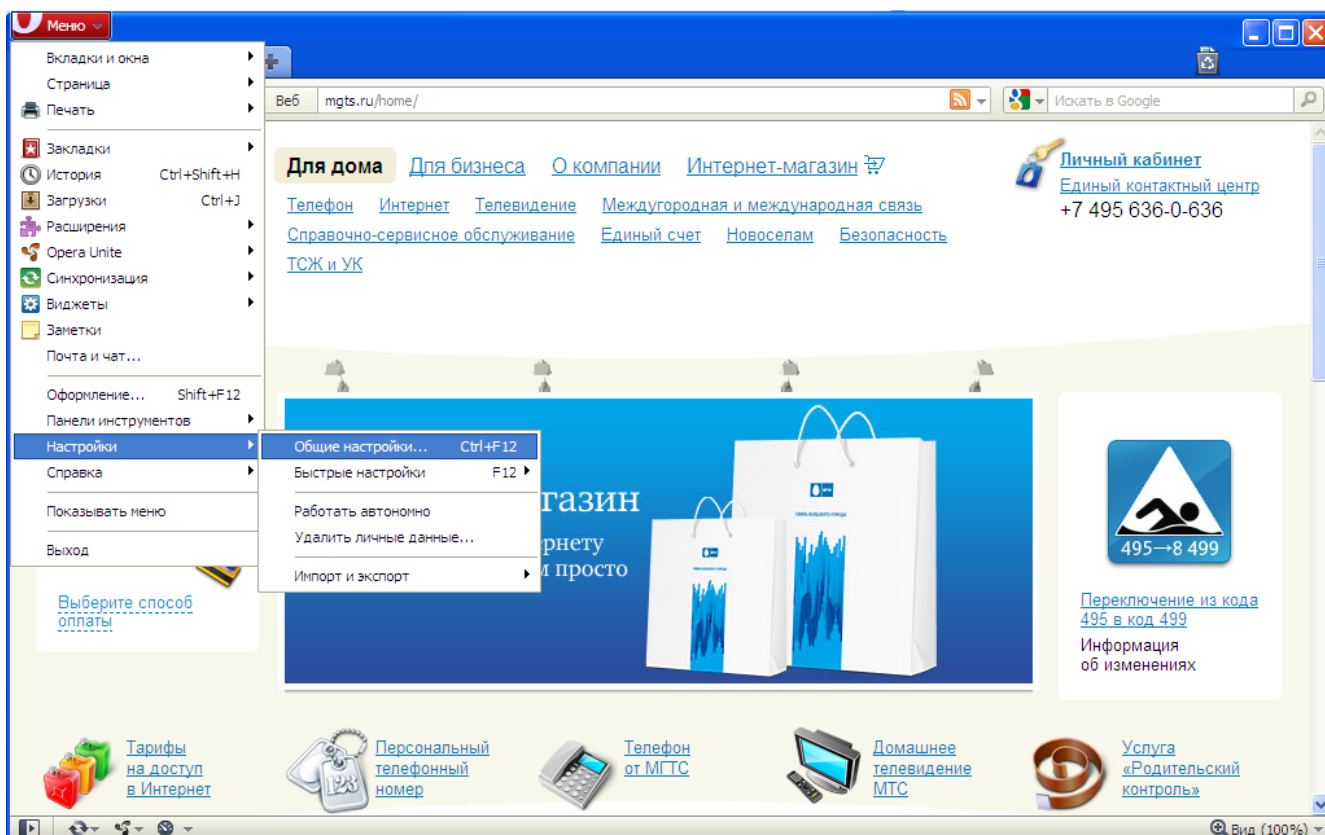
Меню

Вкладки и окна
Страница
Печать

Закладки
История Ctrl+Shift+H
Загрузки Ctrl+J
Расширения
Opera Unite
Синхронизация
Виджеты
Заметки
Почта и чат...

Оформление... Shift+F12
Панели инструментов
Настройки
Справка

Показывать меню

Выход

Общие настройки... Ctrl+F12
Быстрые настройки F12

Работать автономно
Удалить личные данные...

Импорт и экспорт

Веб mgts.ru/home/
Искать в Google

Для дома Для бизнеса О компании Интернет-магазин

Телефон Интернет Телевидение Междугородная и международная связь
Справочно-сервисное обслуживание Единый счет Новоселам Безопасность
ТСЖ и УК

Личный кабинет
Единый контактный центр
+7 495 636-0-636

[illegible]газин
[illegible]рнету
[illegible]м просто

495→8 499

Переключение из кода 495 в код 499
Информация об изменениях

Выберите способ оплаты

Тарифы на доступ в Интернет

Персональный телефонный номер

Телефон от МГТС

Домашнее телевидение МТС

Услуга «Родительский контроль»

Вид (100%)